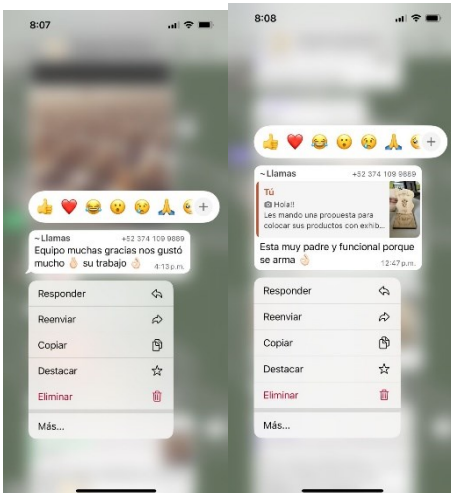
8:07

~ Llamas +52 374 109 9889
Equipo muchas gracias nos gustó mucho 👌🏻 su trabajo 👌🏻 4:13 p.m.

Responder
Reenviar
Copiar
Destacar
Eliminar
Más...

8:08

~ Llamas +52 374 109 9889
Tú
📷 Hola!!
Les mando una propuesta para colocar sus productos con exhib...
Esta muy padre y funcional porque se arma 👌🏻 12:47 p.m.

Responder
Reenviar
Copiar
Destacar
Eliminar
Más...